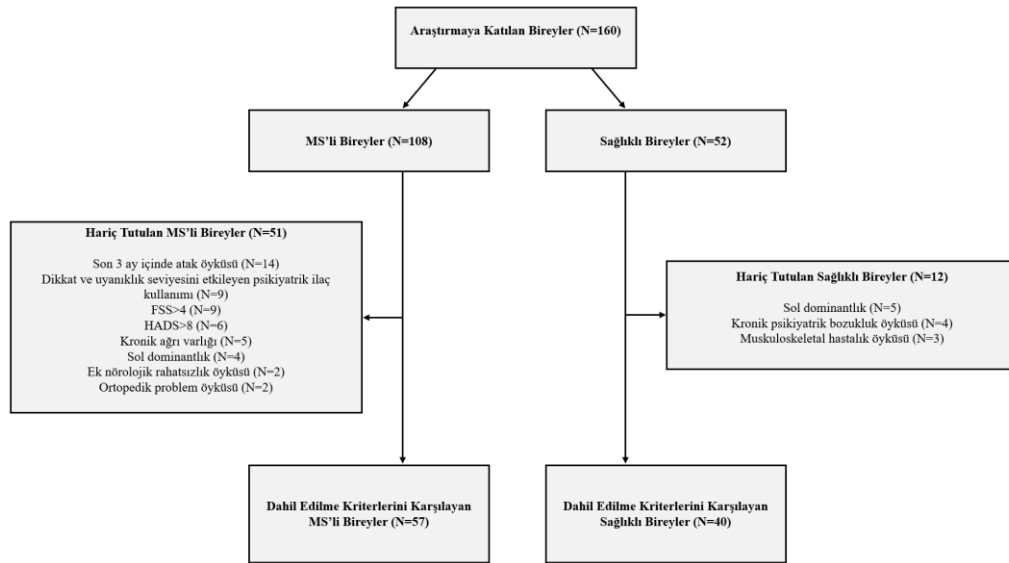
Araştırmaya Katılan Bireyler (N=160)

MS'li Bireyler (N=108)

Sağlıklı Bireyler (N=52)

Hariç Tutulan MS'li Bireyler (N=51)

Son 3 ay içinde atak öyküsü (N=14)
Dikkat ve uyanıklık seviyesini etkileyen psikiyatrik ilaç kullanımı (N=9)
FSS>4 (N=9)
HADS>8 (N=6)
Kronik ağrı varlığı (N=5)
Sol dominantlık (N=4)
Ek nörolojik rahatsızlık öyküsü (N=2)
Ortopedik problem öyküsü (N=2)

Hariç Tutulan Sağlıklı Bireyler (N=12)

Sol dominantlık (N=5)
Kronik psikiyatrik bozukluk öyküsü (N=4)
Muskuloskeletal hastalık öyküsü (N=3)

Dahil Edilme Kriterlerini Karşılayan MS'li Bireyler (N=57)

Dahil Edilme Kriterlerini Karşılayan Sağlıklı Bireyler (N=40)